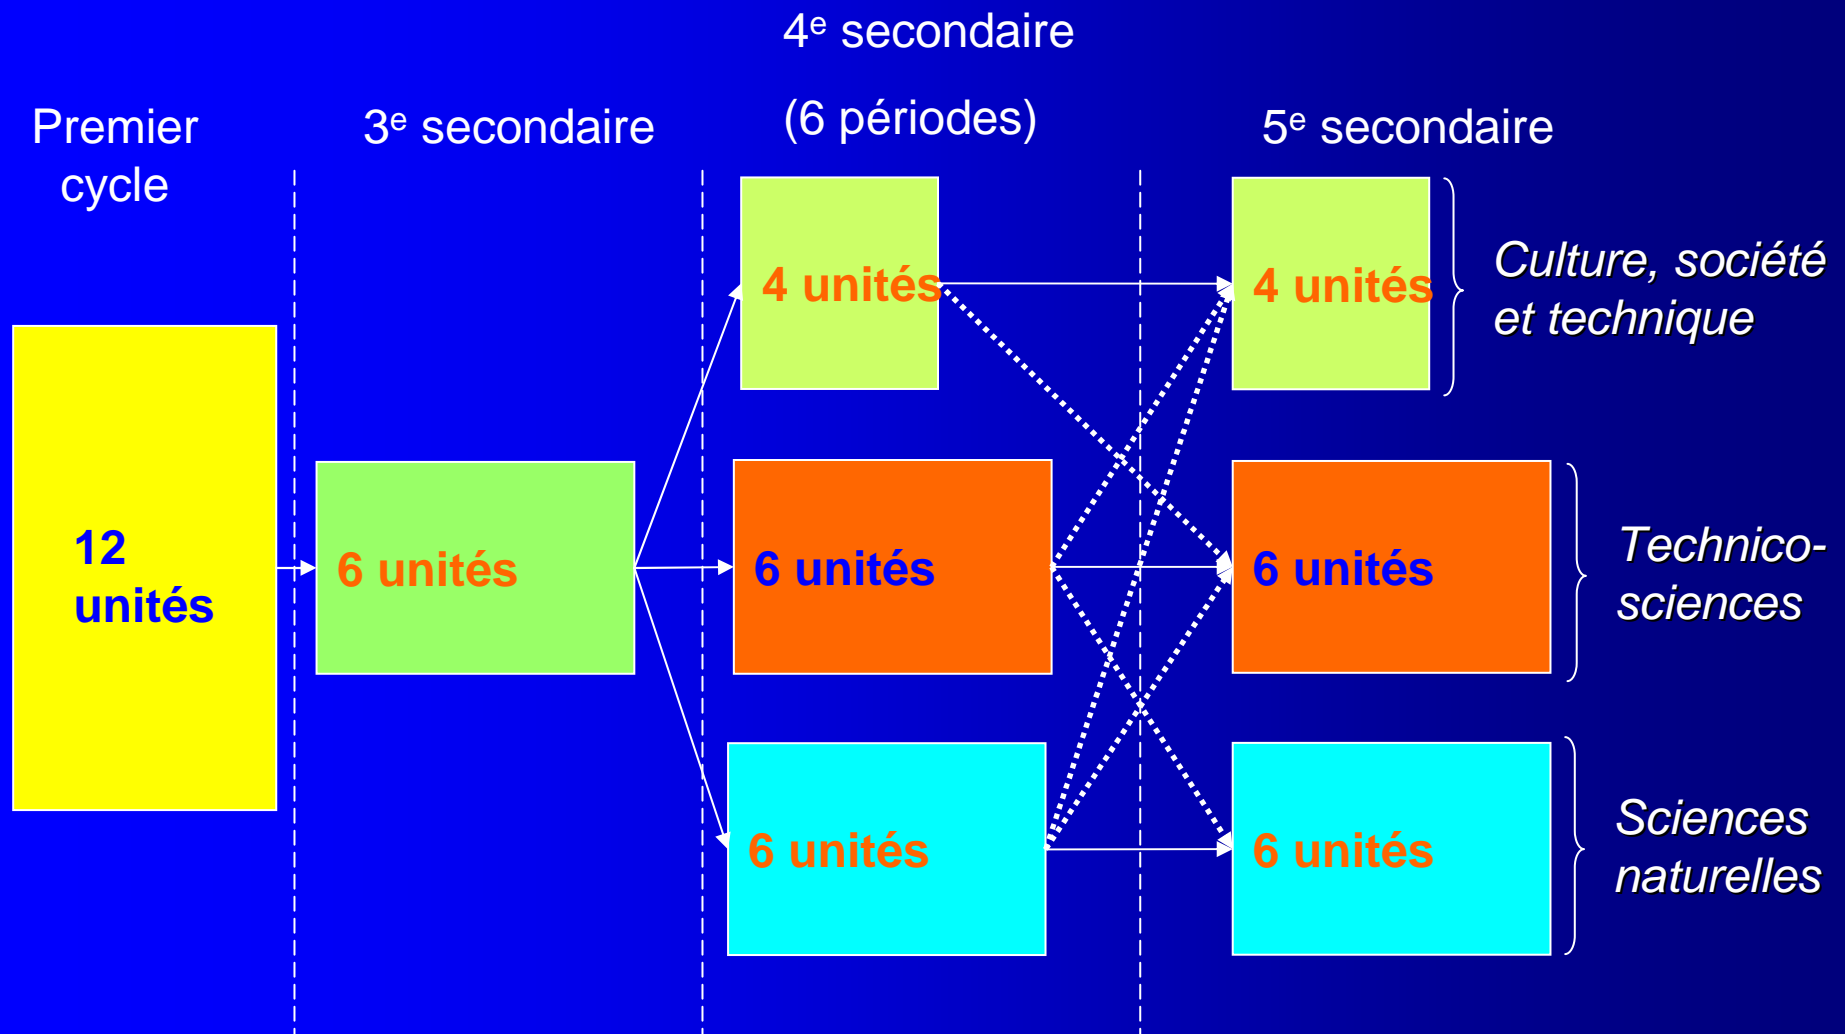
4$^e$ secondaire
(6 périodes)

Premier cycle

3$^e$ secondaire

5$^e$ secondaire

12 unités

6 unités

4 unités

6 unités

6 unités

4 unités

6 unités

6 unités

Culture, société et technique

Technico-sciences

Sciences naturelles